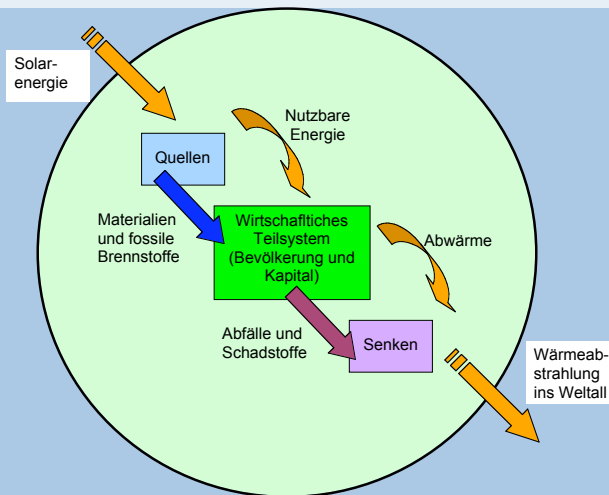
Solar-
energie

Nutzbare
Energie

Quellen

Materialien
und fossile
Brennstoffe

Wirtschaftliches
Teilsystem
(Bevölkerung und
Kapital)

Abwärme

Abfälle und
Schadstoffe

Senken

Wärmeab-
strahlung
ins Weltall